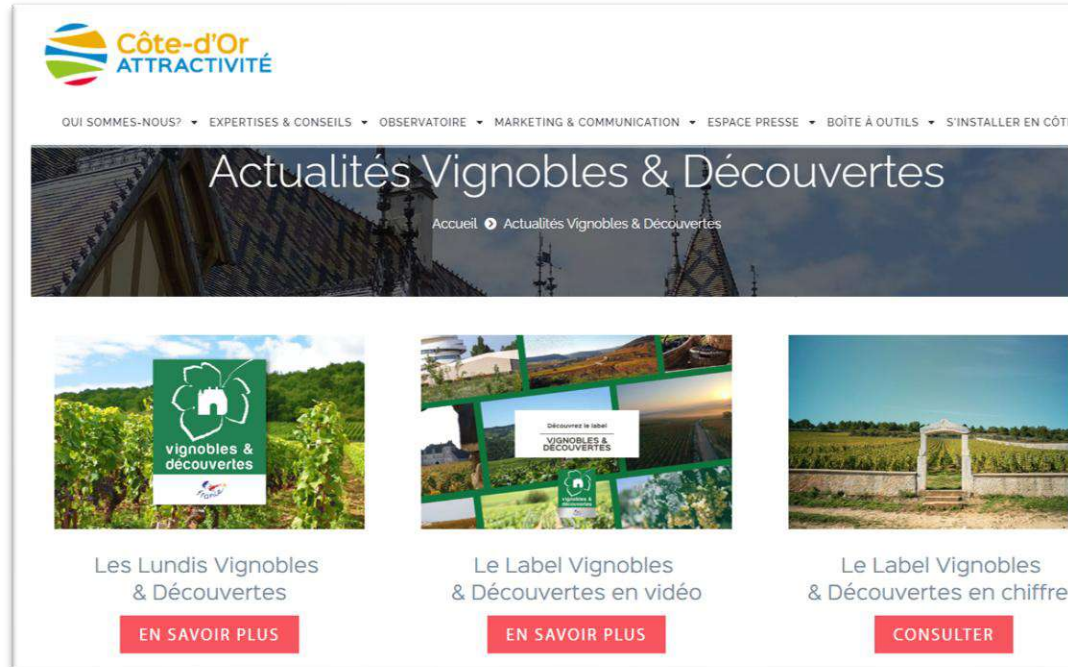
Côte-d'Or
ATTRACTIVITÉ

QUI SOMMES-NOUS? ▾ EXPERTISES & CONSEILS ▾ OBSERVATOIRE ▾ MARKETING & COMMUNICATION ▾ ESPACE PRESSE ▾ BOÎTE À OUTILS ▾ S'INSTALLER EN CÔT

Actualités Vignobles & Découvertes

Accueil Actualités Vignobles & Découvertes

vignobles & découvertes

France

Découvrez le label
VIGNOBLES & DÉCOUVERTES

vignobles & découvertes

Les Lundis Vignobles & Découvertes

EN SAVOIR PLUS

Le Label Vignobles & Découvertes en vidéo

EN SAVOIR PLUS

Le Label Vignobles & Découvertes en chiffre

CONSULTER